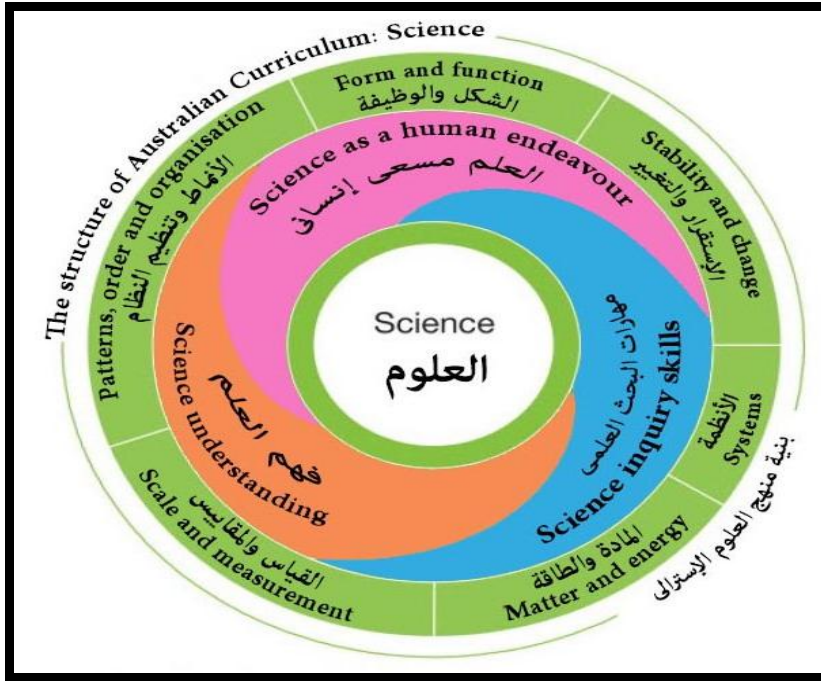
The structure of Australian Curriculum: Science

Form and function
الشكل والوظيفة

Stability and change
الاستقرار والتغيير

Systems
الأنظمة

Matter and energy
المادة والطاقة

Scale and measurement
القياس والمقاييس

Patterns, order and organisation
الأنماط وتنظيم النظام

Science as a human endeavour
العلم مسعى إنساني

Science inquiry skills
مهارات البحث العلمي

Science understanding
فهم العلم

Science
العلوم

بنية منهج العلوم الإسترالي